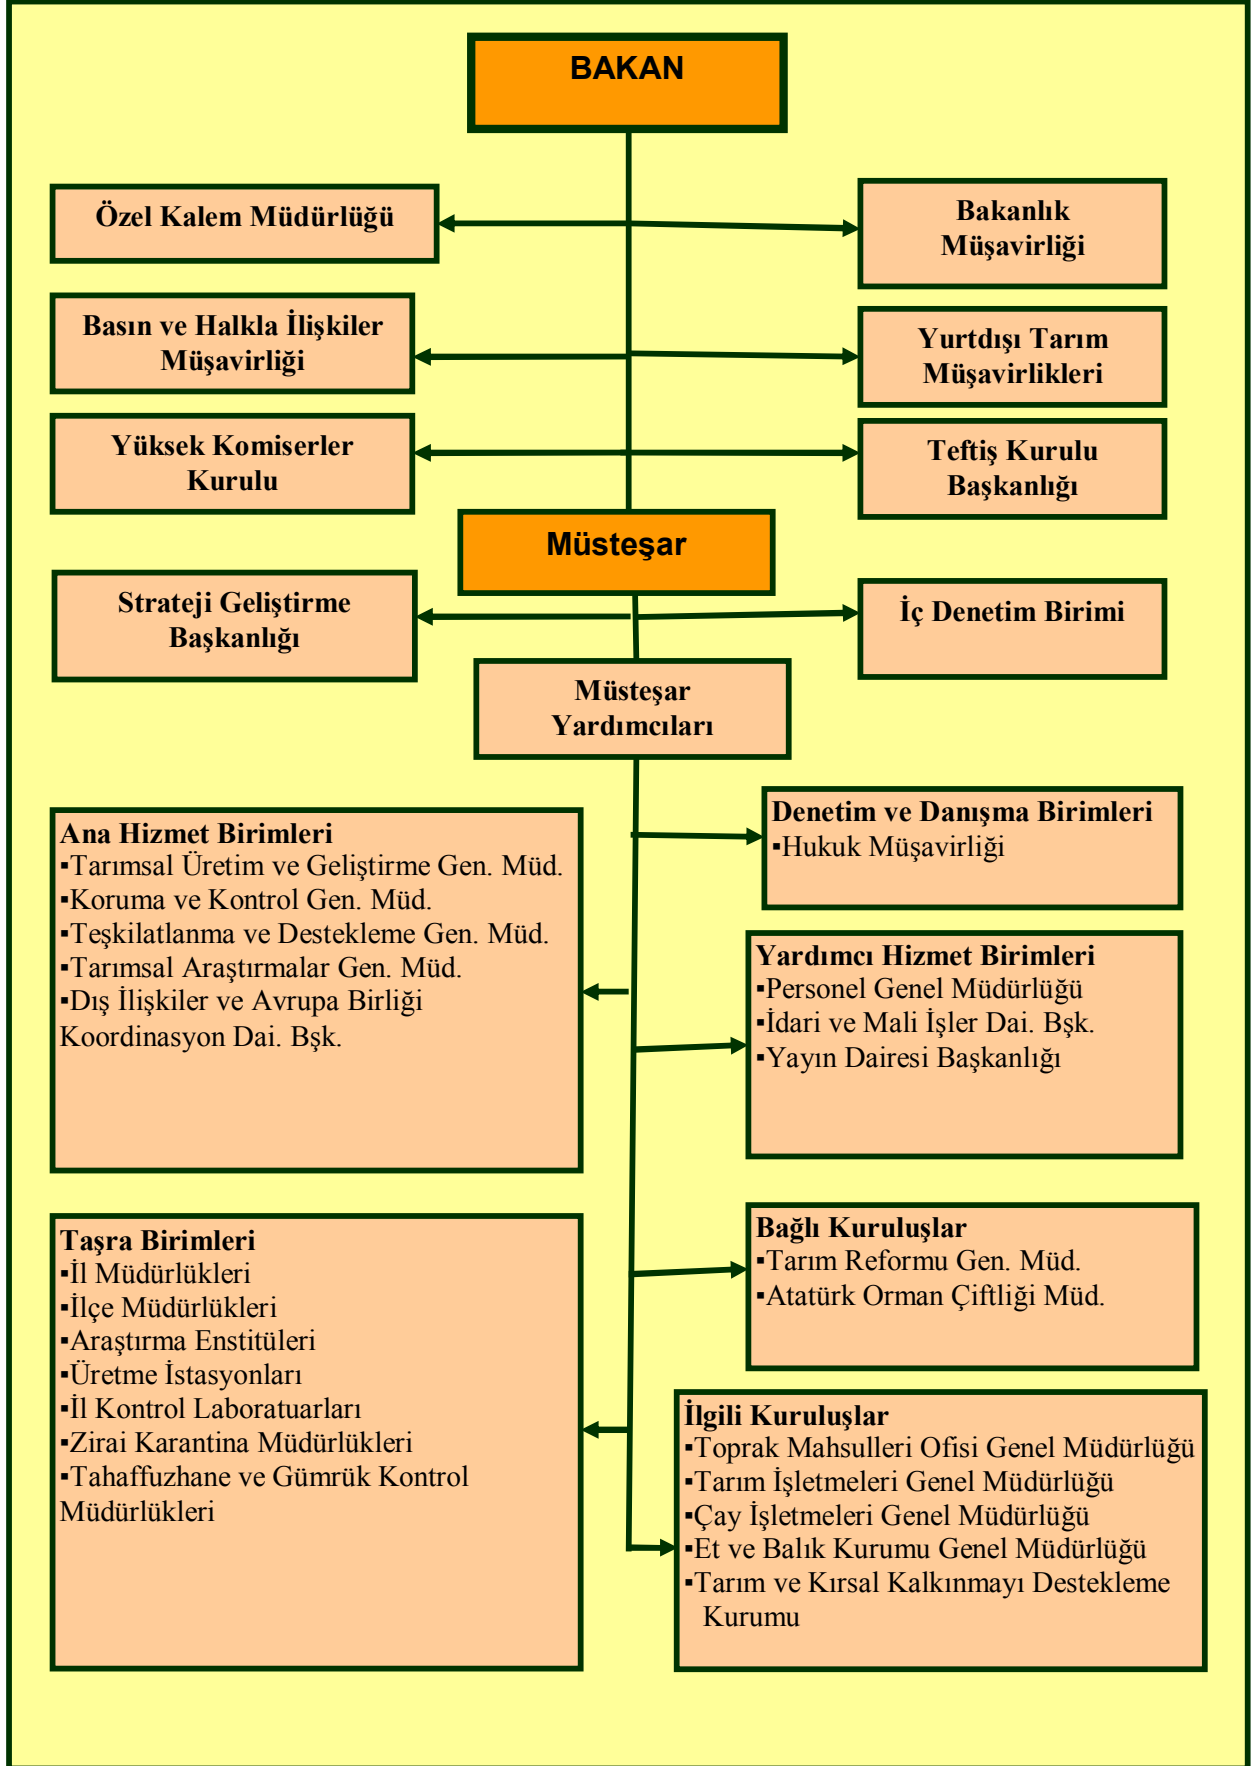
BAKAN

Özel Kalem Müdürlüğü

Bakanlık Müşavirliği

Basın ve Halkla İlişkiler Müşavirliği

Yurtdışı Tarım Müşavirlikleri

Yüksek Komiserler Kurulu

Teftiş Kurulu Başkanlığı

Müsteşar

Strateji Geliştirme Başkanlığı

İç Denetim Birimi

Müsteşar Yardımcıları

Ana Hizmet Birimleri
▪Tarımsal Üretim ve Geliştirme Gen. Müd.
▪Koruma ve Kontrol Gen. Müd.
▪Teşkilatlanma ve Destekleme Gen. Müd.
▪Tarımsal Araştırmalar Gen. Müd.
▪Dış İlişkiler ve Avrupa Birliği Koordinasyon Dai. Bşk.

Denetim ve Danışma Birimleri
▪Hukuk Müşavirliği

Yardımcı Hizmet Birimleri
▪Personel Genel Müdürlüğü
▪İdari ve Mali İşler Dai. Bşk.
▪Yayın Dairesi Başkanlığı

Taşra Birimleri
▪İl Müdürlükleri
▪İlçe Müdürlükleri
▪Araştırma Enstitüleri
▪Üretme İstasyonları
▪İl Kontrol Laboratuarları
▪Zirai Karantina Müdürlükleri
▪Tahaffuzhane ve Gümrük Kontrol Müdürlükleri

Bağlı Kuruluşlar
▪Tarım Reformu Gen. Müd.
▪Atatürk Orman Çiftliği Müd.

İlgili Kuruluşlar
▪Toprak Mahsulleri Ofisi Genel Müdürlüğü
▪Tarım İşletmeleri Genel Müdürlüğü
▪Çay İşletmeleri Genel Müdürlüğü
▪Et ve Balık Kurumu Genel Müdürlüğü
▪Tarım ve Kırsal Kalkınmayı Destekleme Kurumu